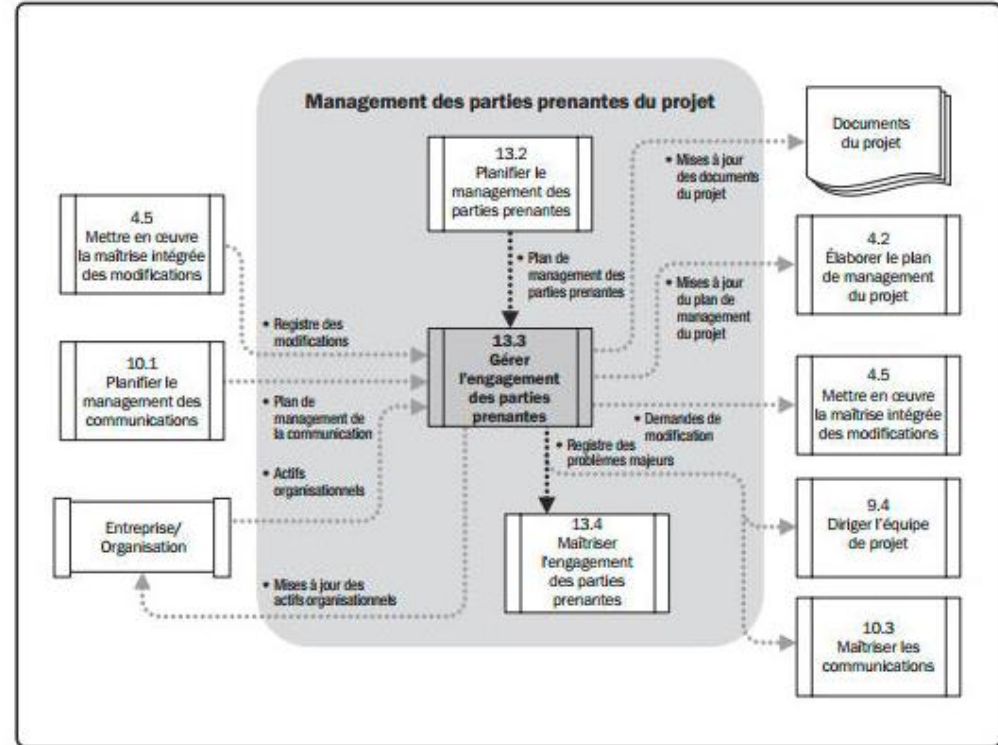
Management des parties prenantes du projet

13.2
Planifier le management des parties prenantes

Documents du projet

• Mises à jour des documents du projet

4.5
Mettre en œuvre la maîtrise intégrée des modifications

• Plan de management des parties prenantes

4.2
Élaborer le plan de management du projet

• Mises à jour du plan de management du projet

• Registre des modifications

10.1
Planifier le management des communications

13.3
Gérer l'engagement des parties prenantes

• Plan de management de la communication

4.5
Mettre en œuvre la maîtrise intégrée des modifications

• Demandes de modification

• Registre des problèmes majeurs

• Actifs organisationnels

Entreprise/ Organisation

13.4
Maîtriser l'engagement des parties prenantes

9.4
Diriger l'équipe de projet

• Mises à jour des actifs organisationnels

10.3
Maîtriser les communications